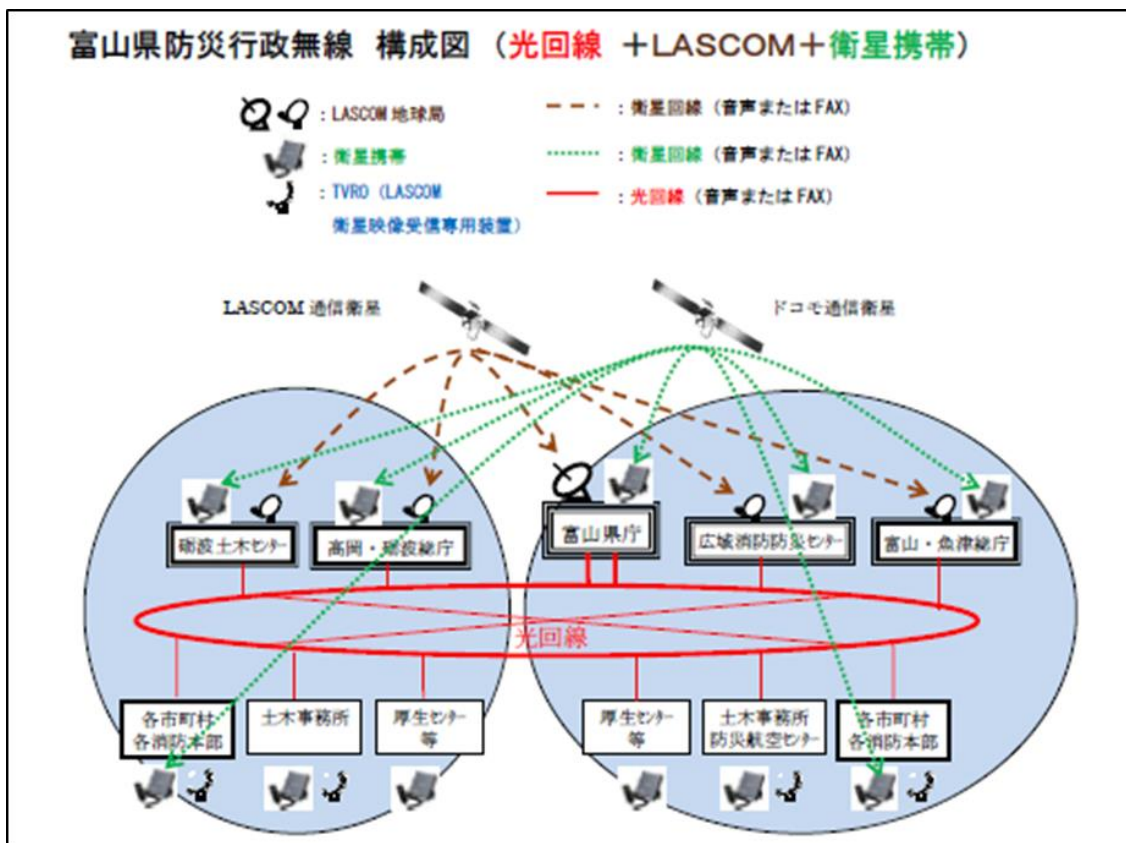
富山県防災行政無線 構成図（光回線 ＋LASCOM＋衛星携帯）

：LASCOM 地球局
：衛星携帯
：TVRO（LASCOM 衛星映像受信専用装置）

：衛星回線（音声またはFAX）
：衛星回線（音声またはFAX）
：光回線（音声またはFAX）

LASCOM 通信衛星

ドコモ通信衛星

砺波土木センター

高岡・砺波総庁

富山県庁

広域消防防災センター

富山・魚津総庁

光回線

各市町村 各消防本部

土木事務所

厚生センター 等

厚生センター 等

土木事務所 防災航空センター

各市町村 各消防本部